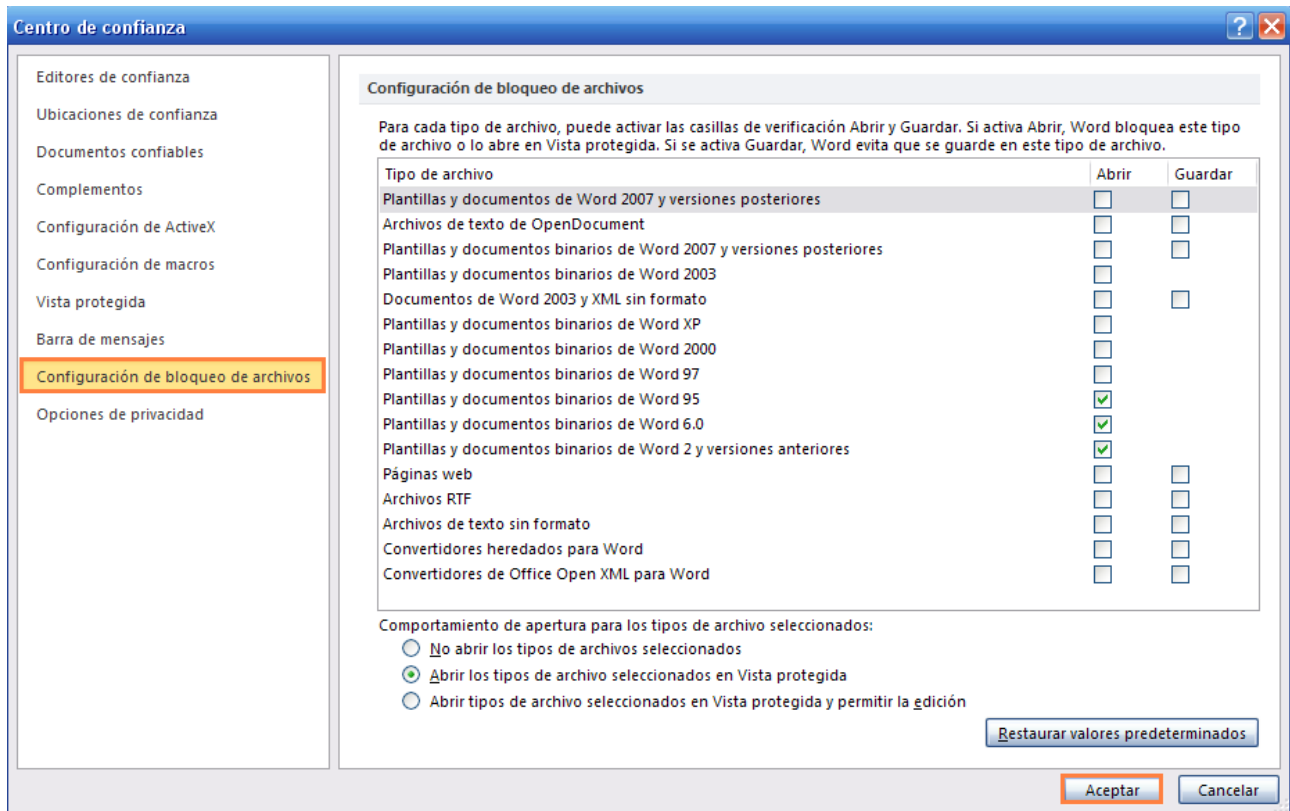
Centro de confianza

Editores de confianza
Ubicaciones de confianza
Documentos confiables
Complementos
Configuración de ActiveX
Configuración de macros
Vista protegida
Barra de mensajes
Configuración de bloqueo de archivos
Opciones de privacidad

Configuración de bloqueo de archivos

Para cada tipo de archivo, puede activar las casillas de verificación Abrir y Guardar. Si activa Abrir, Word bloquea este tipo de archivo o lo abre en Vista protegida. Si se activa Guardar, Word evita que se guarde en este tipo de archivo.

| Tipo de archivo | Abrir | Guardar |
|---|---|---|
| Plantillas y documentos de Word 2007 y versiones posteriores | ☐ | ☐ |
| Archivos de texto de OpenDocument | ☐ | ☐ |
| Plantillas y documentos binarios de Word 2007 y versiones posteriores | ☐ | ☐ |
| Plantillas y documentos binarios de Word 2003 | ☐ | |
| Documentos de Word 2003 y XML sin formato | ☐ | ☐ |
| Plantillas y documentos binarios de Word XP | ☐ | |
| Plantillas y documentos binarios de Word 2000 | ☐ | |
| Plantillas y documentos binarios de Word 97 | ☐ | |
| Plantillas y documentos binarios de Word 95 | ☑ | |
| Plantillas y documentos binarios de Word 6.0 | ☑ | |
| Plantillas y documentos binarios de Word 2 y versiones anteriores | ☑ | |
| Páginas web | ☐ | ☐ |
| Archivos RTF | ☐ | ☐ |
| Archivos de texto sin formato | ☐ | ☐ |
| Convertidores heredados para Word | ☐ | ☐ |
| Convertidores de Office Open XML para Word | ☐ | ☐ |

Comportamiento de apertura para los tipos de archivo seleccionados:
No abrir los tipos de archivos seleccionados
Abrir los tipos de archivo seleccionados en Vista protegida
Abrir tipos de archivo seleccionados en Vista protegida y permitir la edición

Restaurar valores predeterminados

Aceptar
Cancelar